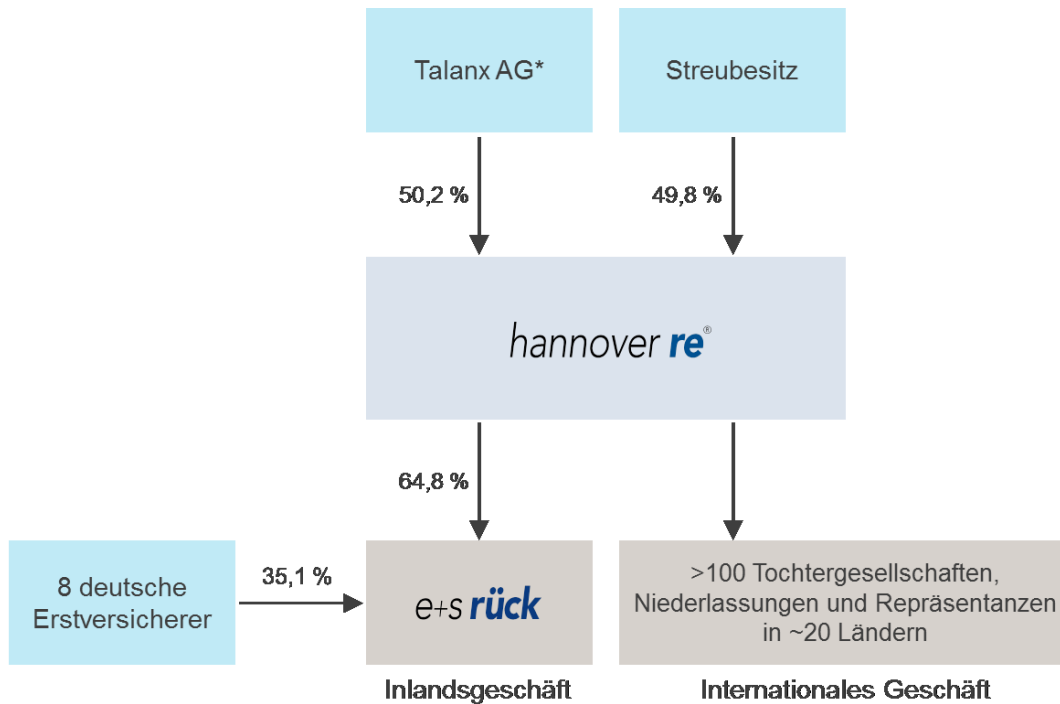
Talanx AG*

Streubesitz

50,2 %

49,8 %

hannover re®

64,8 %

8 deutsche Erstversicherer

35,1 %

e+s rück

>100 Tochtergesellschaften, Niederlassungen und Repräsentanzen in ~20 Ländern

Inlandsgeschäft

Internationales Geschäft